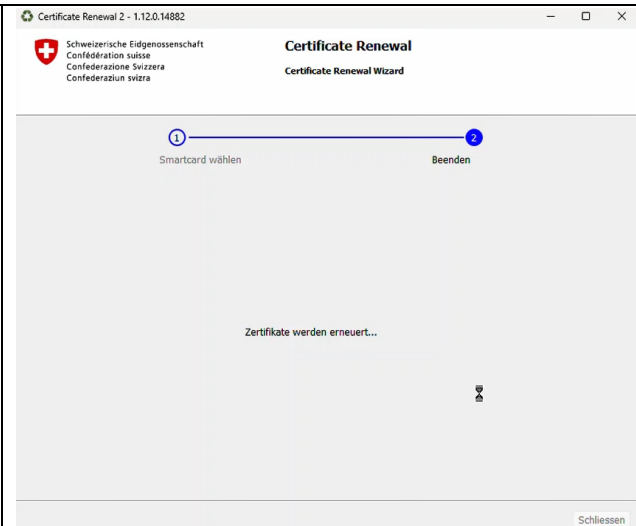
Certificate Renewal 2 - 1.12.0.14882

Schweizerische Eidgenossenschaft
Confédération suisse
Confederazione Svizzera
Confederaziun svizra

Certificate Renewal

Certificate Renewal Wizard

1
Smartcard wählen

2
Beenden

Zertifikate werden erneuert...

Schliessen